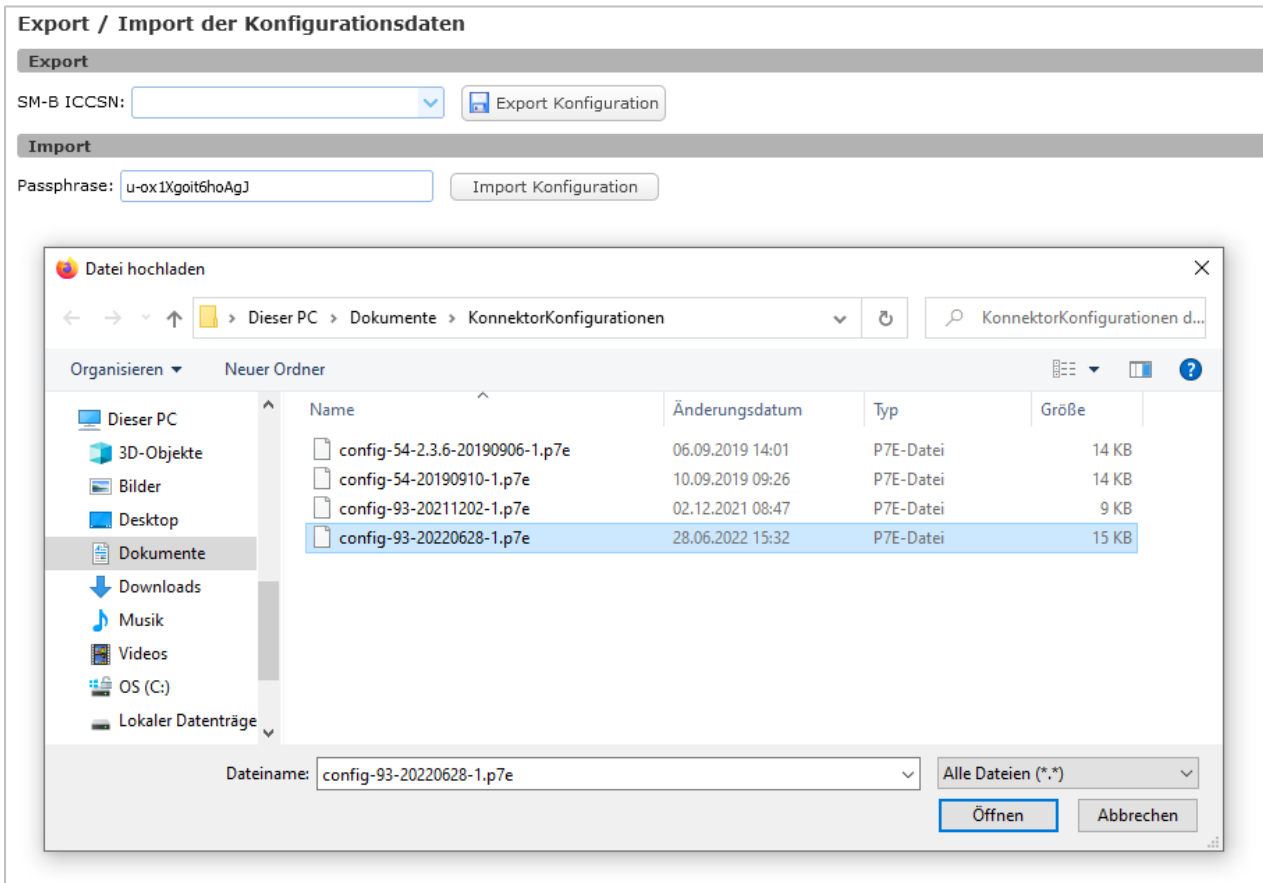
Export / Import der Konfigurationsdaten

Export

SM-B ICCSN:

Export Konfiguration

Import

Passphrase: u-ox1Xgoit6hoAgJ

Import Konfiguration

Datei hochladen

Dieser PC > Dokumente > KonnektorKonfigurationen

KonnektorKonfigurationen d...

Organisieren ▾ Neuer Ordner

Dieser PC
3D-Objekte
Bilder
Desktop
Dokumente
Downloads
Musik
Videos
OS (C:)
Lokaler Datenträge

| Name | Änderungsdatum | Typ | Größe |
|---|---|---|---|
| config-54-2.3.6-20190906-1.p7e | 06.09.2019 14:01 | P7E-Datei | 14 KB |
| config-54-20190910-1.p7e | 10.09.2019 09:26 | P7E-Datei | 14 KB |
| config-93-20211202-1.p7e | 02.12.2021 08:47 | P7E-Datei | 9 KB |
| config-93-20220628-1.p7e | 28.06.2022 15:32 | P7E-Datei | 15 KB |

Dateiname: config-93-20220628-1.p7e

Alle Dateien (*.*)

Öffnen

Abbrechen